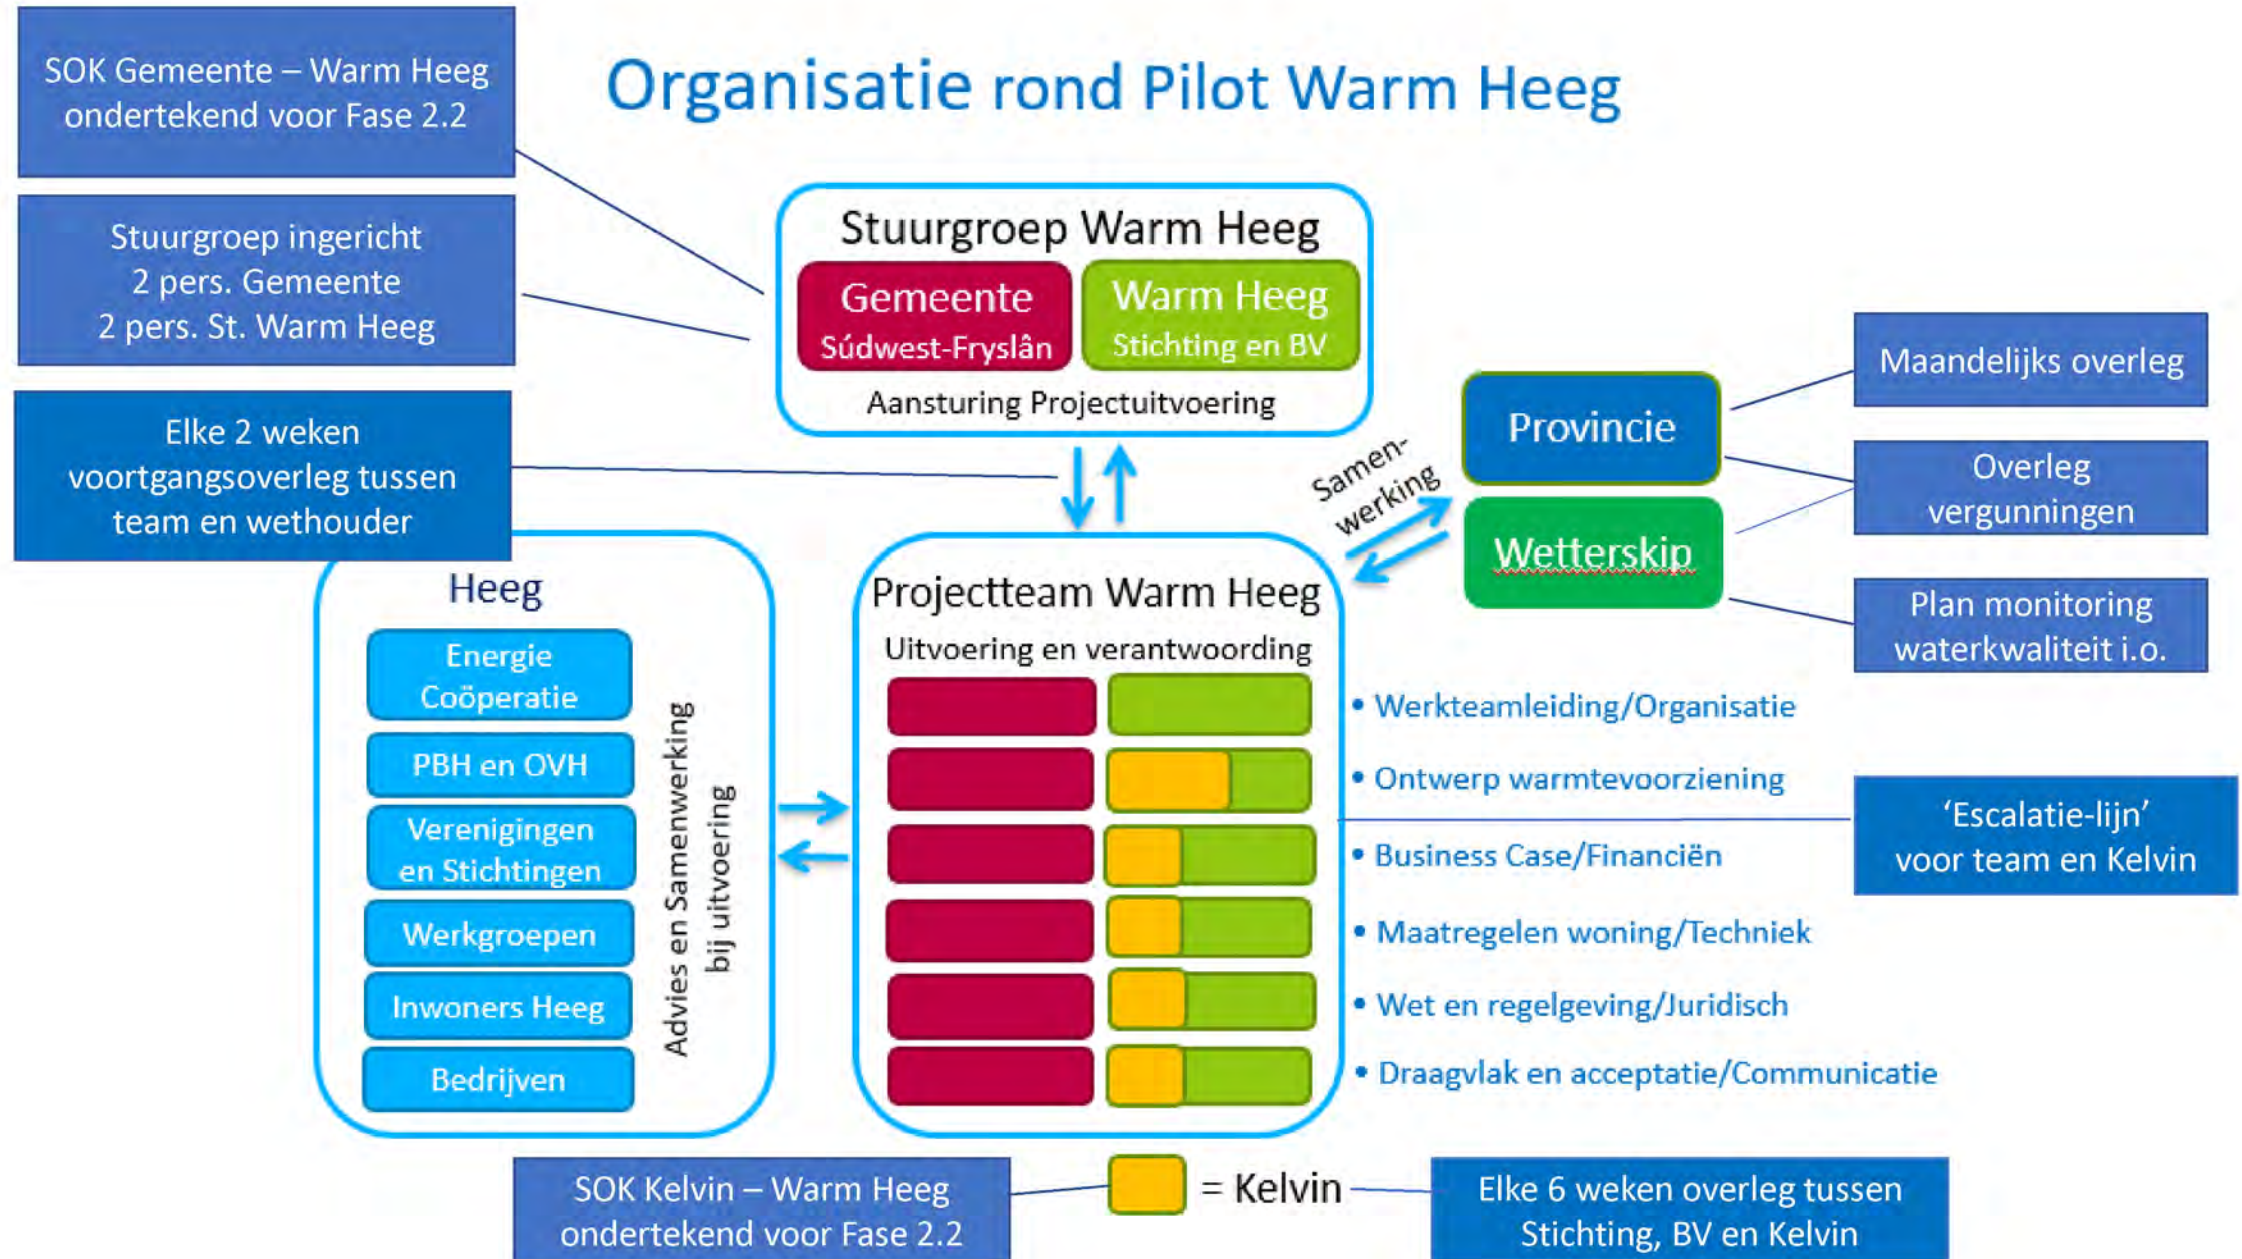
SOK Gemeente – Warm Heeg ondertekend voor Fase 2.2

Organisatie rond Pilot Warm Heeg

Stuurgroep ingericht
2 pers. Gemeente
2 pers. St. Warm Heeg

Stuurgroep Warm Heeg

Gemeente
Súdwest-Fryslân

Warm Heeg
Stichting en BV

Aansturing Projectuitvoering

Maandelijks overleg

Provincie

Overleg vergunningen

Elke 2 weken voortgangsoverleg tussen team en wethouder

Samen-werking

Wetterskip

Plan monitoring waterkwaliteit i.o.

Heeg

Energie Coöperatie

PBH en OVH

Verenigingen en Stichtingen

Werkgroepen

Inwoners Heeg

Bedrijven

Advies en Samenwerking bij uitvoering

Projectteam Warm Heeg

Uitvoering en verantwoording

• Werkteamleiding/Organisatie
• Ontwerp warmtevoorziening
• Business Case/Financiën
• Maatregelen woning/Techniek
• Wet en regelgeving/Juridisch
• Draagvlak en acceptatie/Communicatie

'Escalatie-lijn' voor team en Kelvin

SOK Kelvin – Warm Heeg ondertekend voor Fase 2.2

= Kelvin

Elke 6 weken overleg tussen Stichting, BV en Kelvin